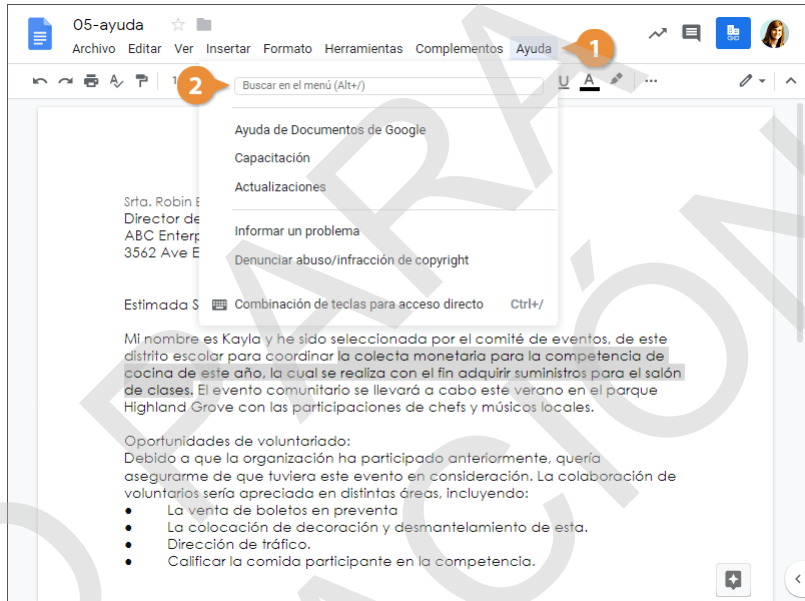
05-ayuda

Archivo Editar Ver Insertar Formato Herramientas Complementos Ayuda

1

2

Buscar en el menú (Alt+/)

Ayuda de Documentos de Google

Capacitación

Actualizaciones

Informar un problema

Denunciar abuso/infracción de copyright

Combinación de teclas para acceso directo Ctrl+/

Srta. Robin E
Director de
ABC Enterp
3562 Ave E

Estimada S

Mi nombre es Kayla y he sido seleccionada por el comité de eventos, de este distrito escolar para coordinar la colecta monetaria para la competencia de cocina de este año, la cual se realiza con el fin adquirir suministros para el salón de clases. El evento comunitario se llevará a cabo este verano en el parque Highland Grove con las participaciones de chefs y músicos locales.

Oportunidades de voluntariado:
Debido a que la organización ha participado anteriormente, quería asegurarme de que tuviera este evento en consideración. La colaboración de voluntarios sería apreciada en distintas áreas, incluyendo:
• La venta de boletos en preventa
• La colocación de decoración y desmantelamiento de esta.
• Dirección de tráfico.
• Calificar la comida participante en la competencia.

PARA
ACIÓN